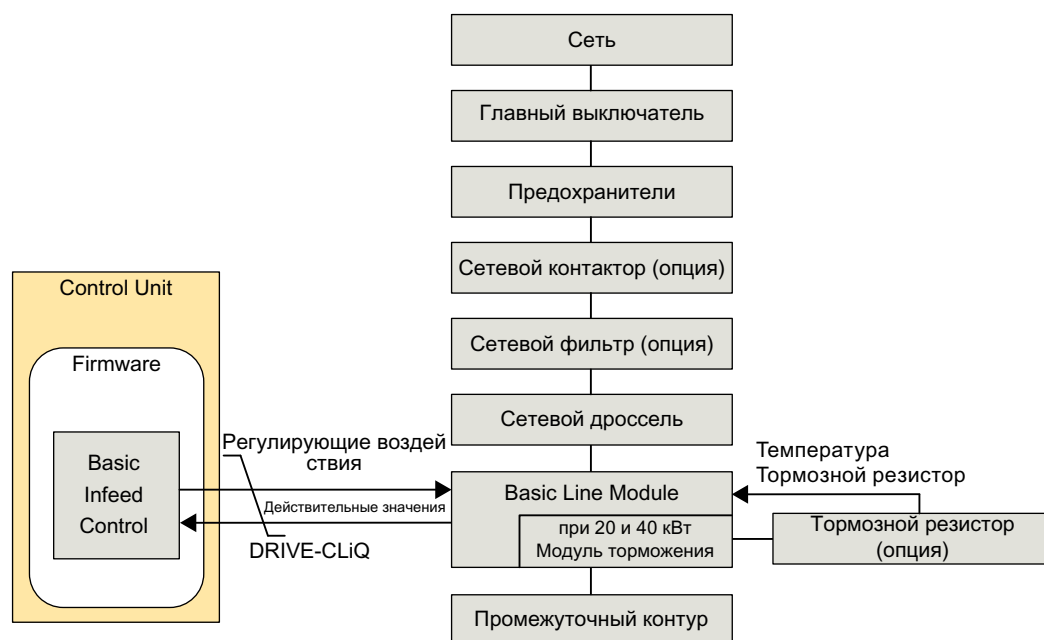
Сеть

Главный выключатель

Предохранители

Сетевой контактор (опция)

Сетевой фильтр (опция)

Сетевой дроссель

Control Unit

Firmware

Basic Infeed Control

Регулирующие воздей ствия

Действительные значения

DRIVE-CLiQ

Температура Тормозной резистор

Basic Line Module

при 20 и 40 кВт Модуль торможения

Тормозной резистор (опция)

Промежуточный контур